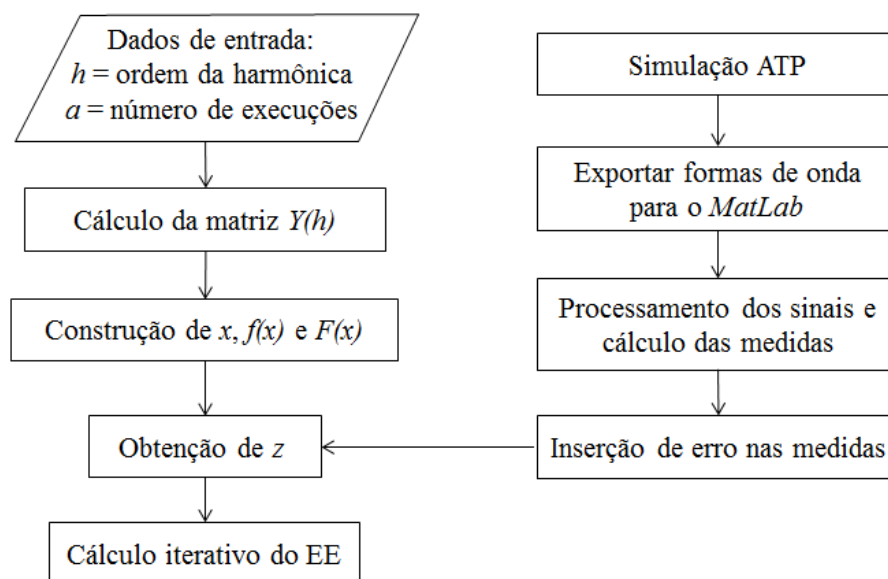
Dados de entrada:
$h$ = ordem da harmônica
$a$ = número de execuções

Cálculo da matriz $Y(h)$

Construção de $x$, $f(x)$ e $F(x)$

Obtenção de $z$

Cálculo iterativo do EE

Simulação ATP

Exportar formas de onda para o *MatLab*

Processamento dos sinais e cálculo das medidas

Inserção de erro nas medidas